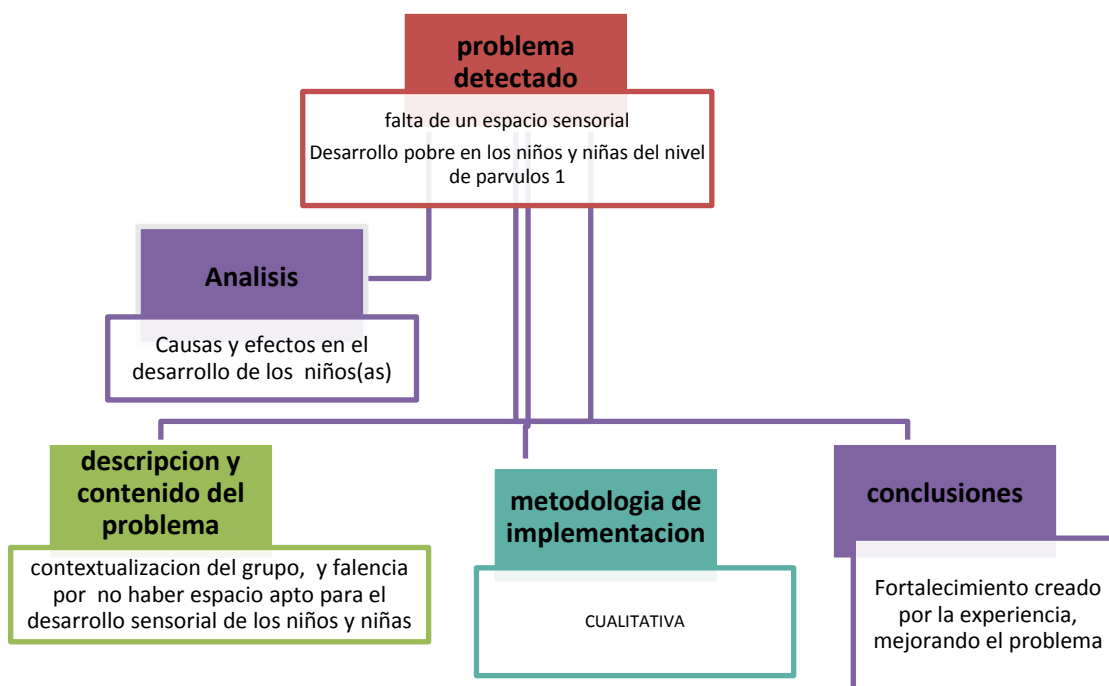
problema detectado

falta de un espacio sensorial

Desarrollo pobre en los niños y niñas del nivel de parvulos 1

Analisis

Causas y efectos en el desarrollo de los niños(as)

descripcion y contenido del problema

contextualizacion del grupo, y falencia por no haber espacio apto para el desarrollo sensorial de los niños y niñas

metodologia de implementacion

CUALITATIVA

conclusiones

Fortalecimiento creado por la experiencia, mejorando el problema